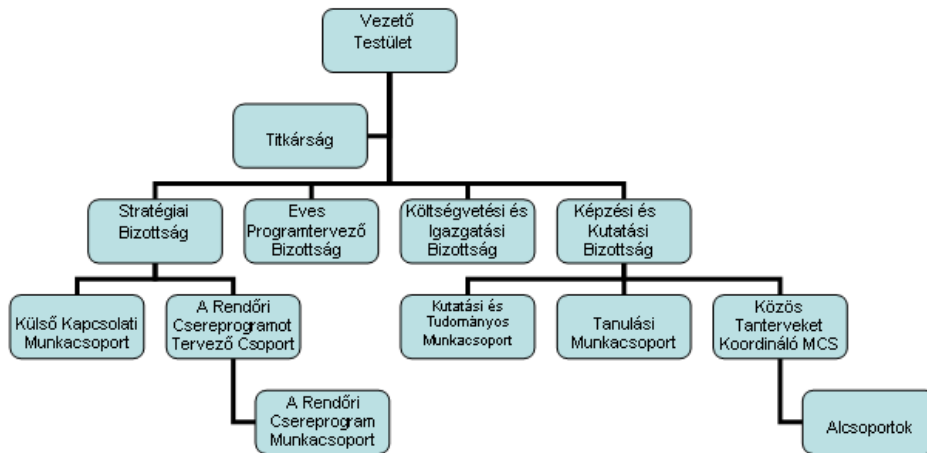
Vezető Testület

Titkárság

Stratégiai Bizottság

Eves Programtervező Bizottság

Költségvetési és Igazgatási Bizottság

Képzési és Kutatási Bizottság

Külső Kapcsolati Munkacsoport

A Rendőri Csereprogramot Tervező Csoport

A Rendőri Csereprogram Munkacsoport

Kutatási és Tudományos Munkacsoport

Tanulási Munkacsoport

Közös Tanterveket Koordináló MCS

Alcsoportok